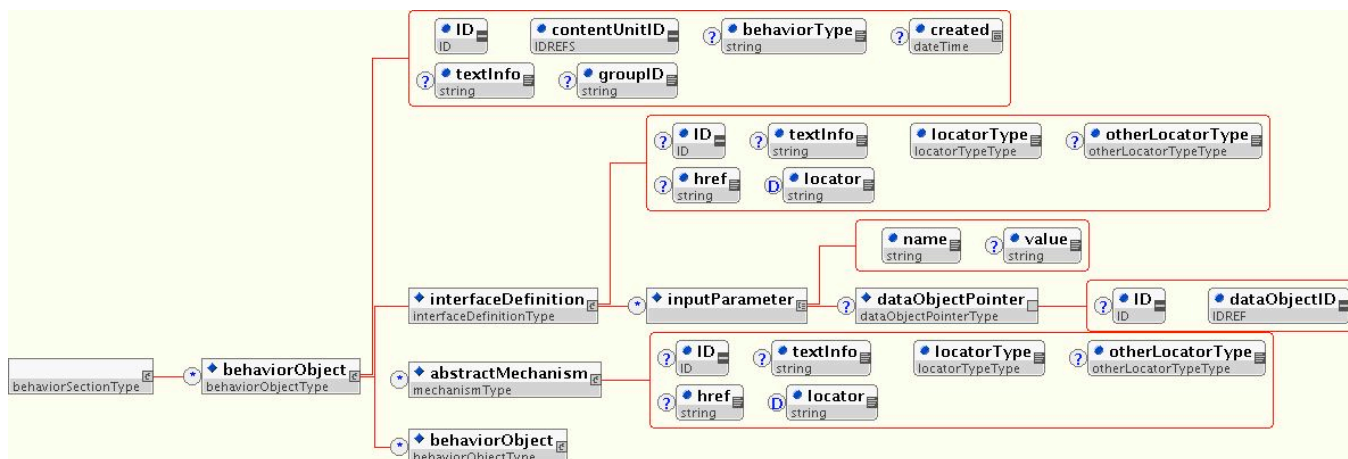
ID
ID

contentUnitID
IDREFS

behaviorType
string

created
dateTime

textInfo
string

groupID
string

ID
ID

textInfo
string

locatorType
locatorTypeType

otherLocatorType
otherLocatorTypeType

href
string

D locator
string

name
string

value
string

interfaceDefinition
interfaceDefinitionType

inputParameter

dataObjectPointer
dataObjectPointerType

ID
ID

dataObjectID
IDREF

behaviorSectionType

behaviorObject
behaviorObjectType

abstractMechanism
mechanismType

ID
ID

textInfo
string

locatorType
locatorTypeType

otherLocatorType
otherLocatorTypeType

href
string

D locator
string

behaviorObject
behaviorObjectType